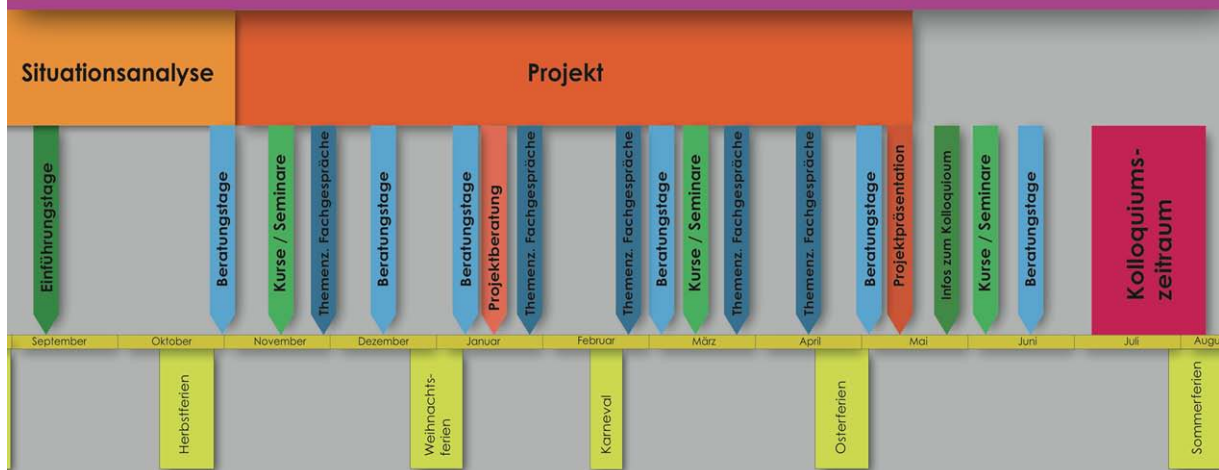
Situationsanalyse

Projekt

Einführungstage

Beratungstage

Kurse / Seminare

Themenz. Fachgespräche

Beratungstage

Beratungstage

Projektberatung

Themenz. Fachgespräche

Themenz. Fachgespräche

Beratungstage

Kurse / Seminare

Themenz. Fachgespräche

Themenz. Fachgespräche

Beratungstage

Projektpräsentation

Infos zum Kolloquium

Kurse / Seminare

Beratungstage

Kolloquiumszeitraum

September | Oktober | November | Dezember | Januar | Februar | März | April | Mai | Juni | Juli | Augu

Herbstferien

Weihnachtsferien

Karneval

Osterferien

Sommerferien